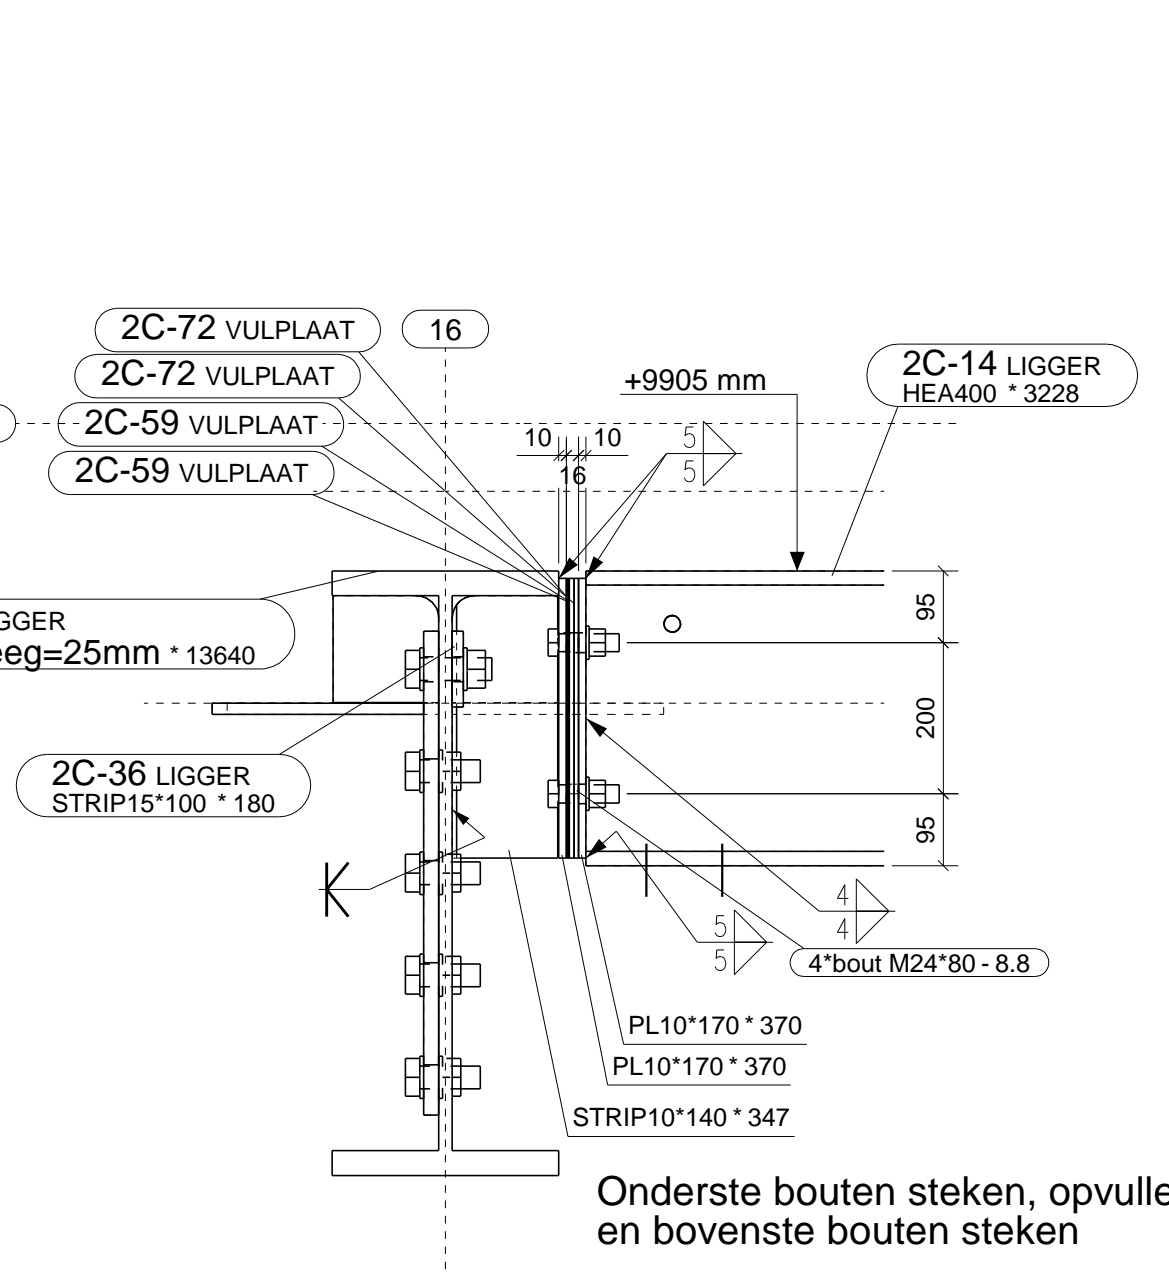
2C-72 VULPLAAT
16
2C-72 VULPLAAT
2C-59 VULPLAAT
2C-59 VULPLAAT
+9905 mm
2C-14 LIGGER
HEA400 * 3228
10
10
16
5
5
GGER
eg=25mm * 13640
95
200
2C-36 LIGGER
STRIP15*100 * 180
95
4
4
5
5
4*bout M24*80 - 8.8
PL10*170 * 370
PL10*170 * 370
STRIP10*140 * 347

Onderste bouten steken, opvulle
en bovenste bouten steken